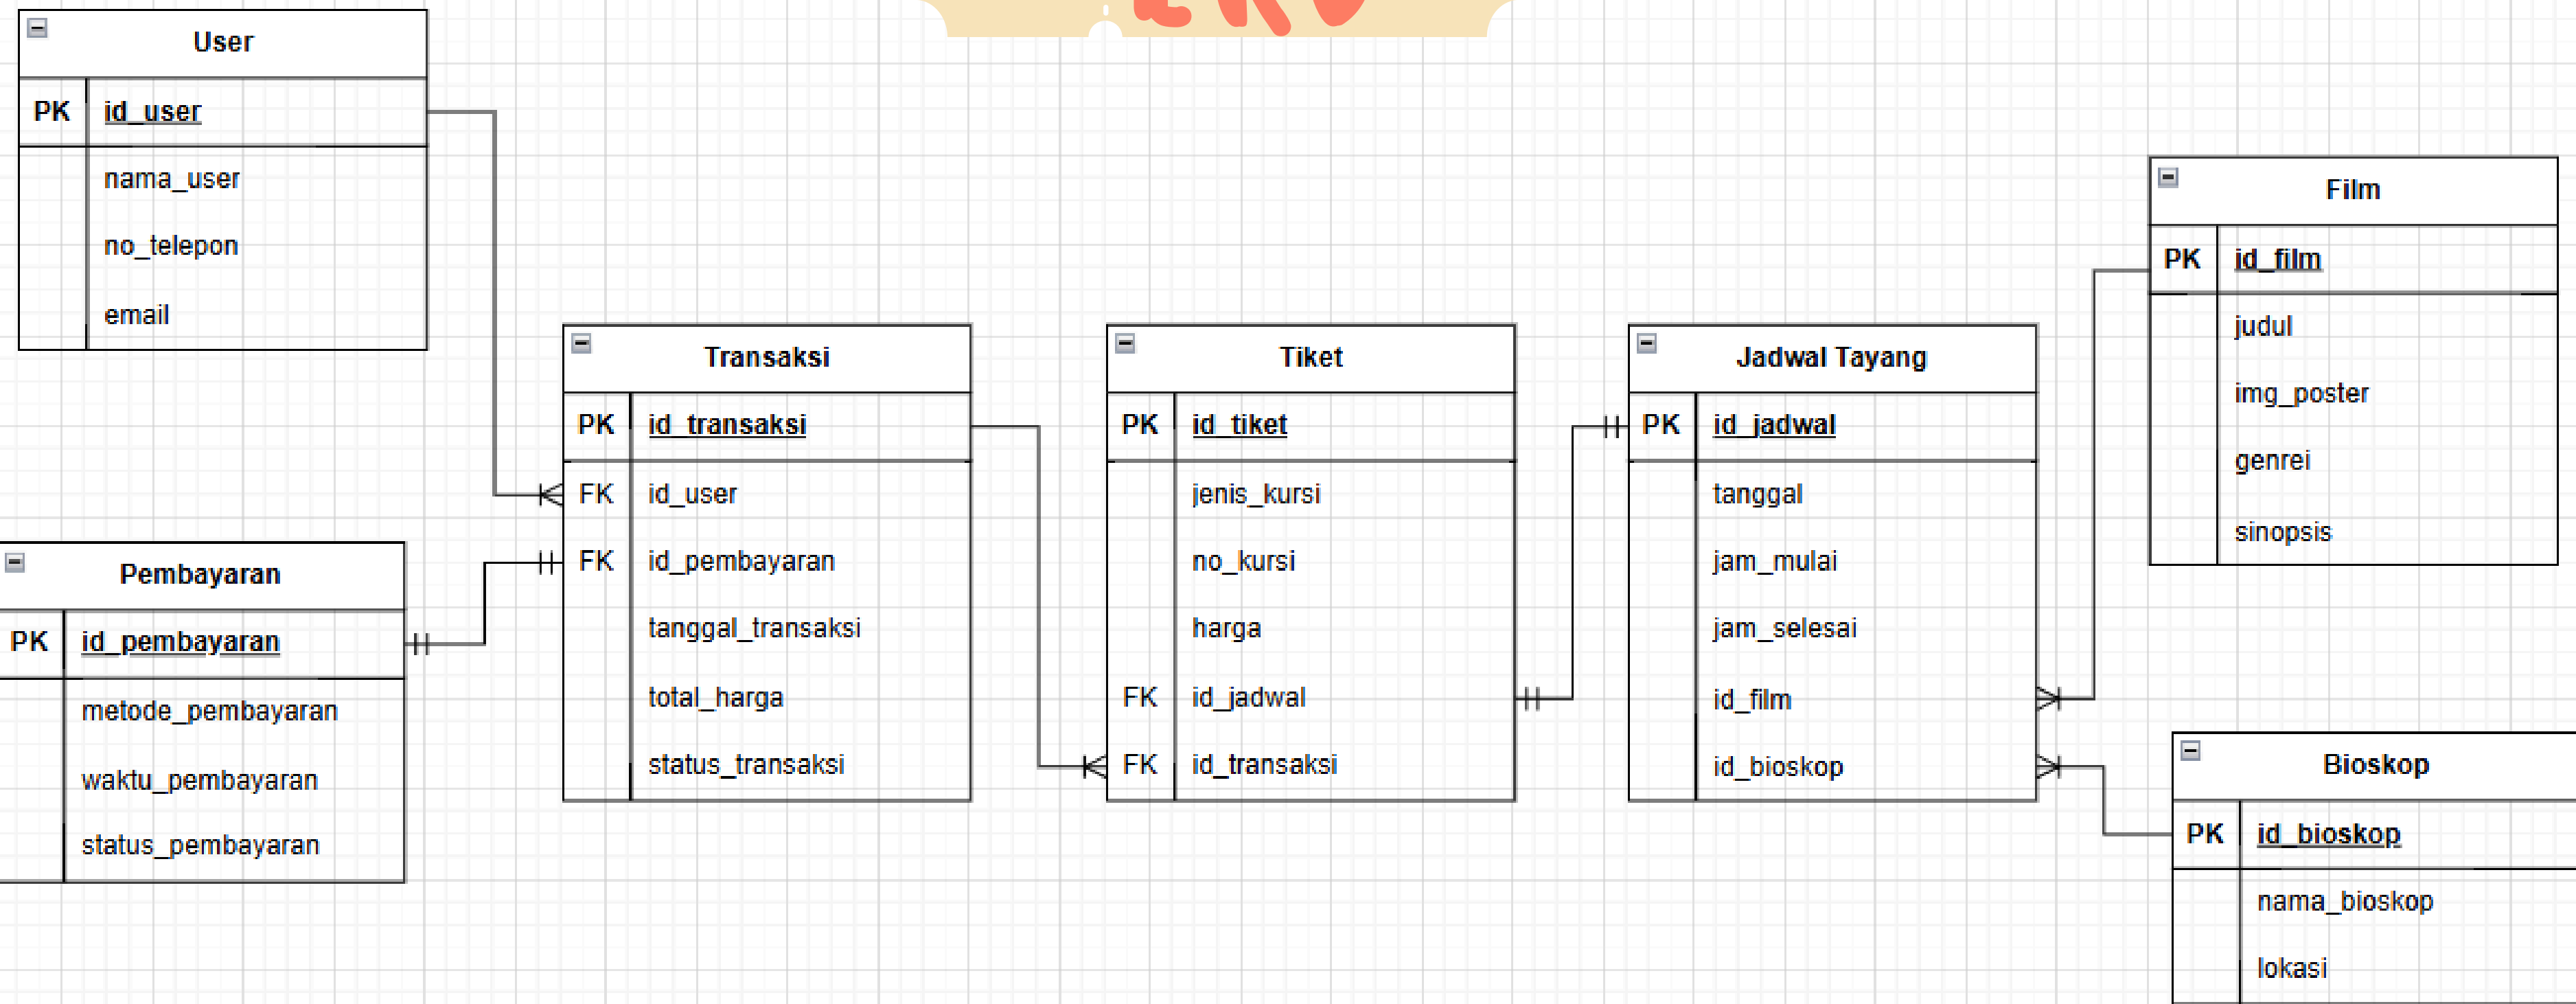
User

| PK | id_user |
|---|---|
| | nama_user |
| | no_telepon |
| | email |

Pembayaran

| PK | id_pembayaran |
|---|---|
| | metode_pembayaran |
| | waktu_pembayaran |
| | status_pembayaran |

Transaksi

| PK | id_transaksi |
|---|---|
| FK | id_user |
| FK | id_pembayaran |
| | tanggal_transaksi |
| | total_harga |
| | status_transaksi |

Tiket

| PK | id_tiket |
|---|---|
| | jenis_kursi |
| | no_kursi |
| | harga |
| FK | id_jadwal |
| FK | id_transaksi |

Jadwal Tayang

| PK | id_jadwal |
|---|---|
| | tanggal |
| | jam_mulai |
| | jam_selesai |
| | id_film |
| | id_bioskop |

Film

| PK | id_film |
|---|---|
| | judul |
| | img_poster |
| | genrei |
| | sinopsis |

Bioskop

| PK | id_bioskop |
|---|---|
| | nama_bioskop |
| | lokasi |